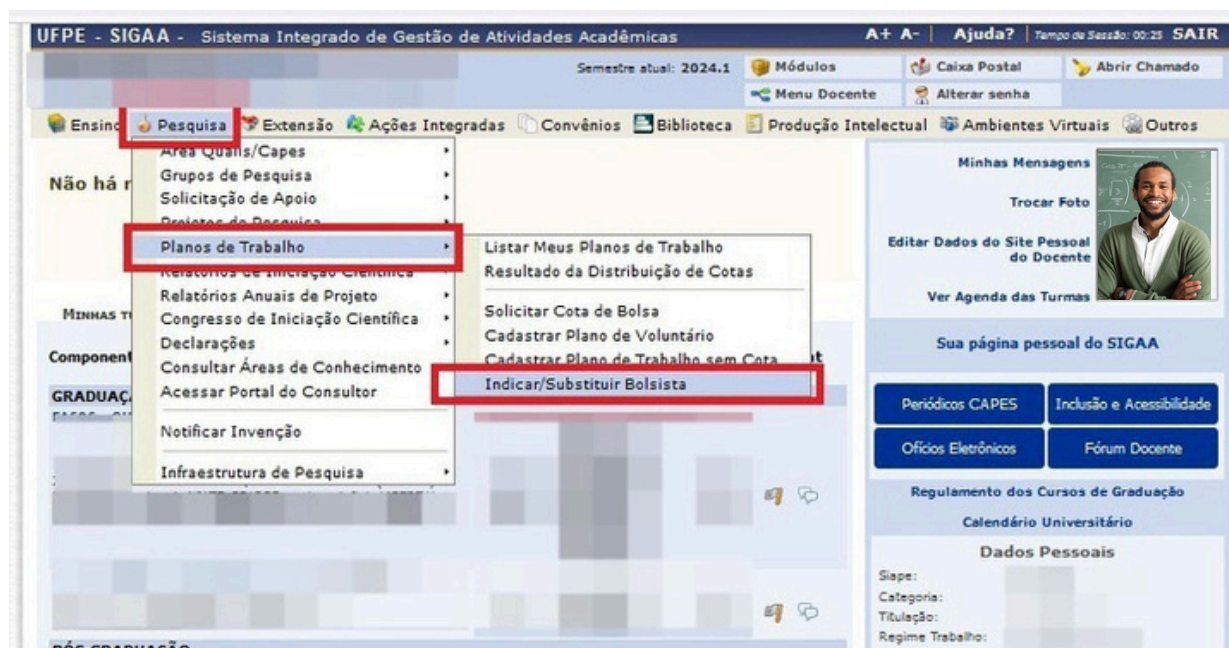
UFPE - SIGAA - Sistema Integrado de Gestão de Atividades Acadêmicas

A+ A- | Ajuda? | Tempo de Sessão: 00:25 SAIR

Semestre atual: 2024.1

Módulos

Caixa Postal

Abrir Chamado

Menu Docente

Alterar senha

Ensino | Pesquisa | Extensão | Ações Integradas | Convênios | Biblioteca | Produção Intelectual | Ambientes Virtuais | Outros

Área Qualis/Capes
Grupos de Pesquisa
Solicitação de Apoio
Projetos de Pesquisa
Planos de Trabalho
Relatórios de Iniciação Científica
Relatórios Anuais de Projeto
Congresso de Iniciação Científica
Declarações
Consultar Áreas de Conhecimento
Acessar Portal do Consultor
Notificar Invenção
Infraestrutura de Pesquisa

Listar Meus Planos de Trabalho
Resultado da Distribuição de Cotas
Solicitar Cota de Bolsa
Cadastrar Plano de Voluntário
Cadastrar Plano de Trabalho sem Cota
Indicar/Substituir Bolsista

Não há r

Minhas T

Component

GRADUAÇ

PÓS-GRADUAÇÃO

Minhas Mensagens

Trocar Foto

Editar Dados do Site Pessoal do Docente

Ver Agenda das Turmas

Sua página pessoal do SIGAA

Periódicos CAPES | Inclusão e Acessibilidade

Ofícios Eletrônicos | Fórum Docente

Regulamento dos Cursos de Graduação

Calendário Universitário

Dados Pessoais

Siape:
Categoria:
Titulação:
Regime Trabalho: